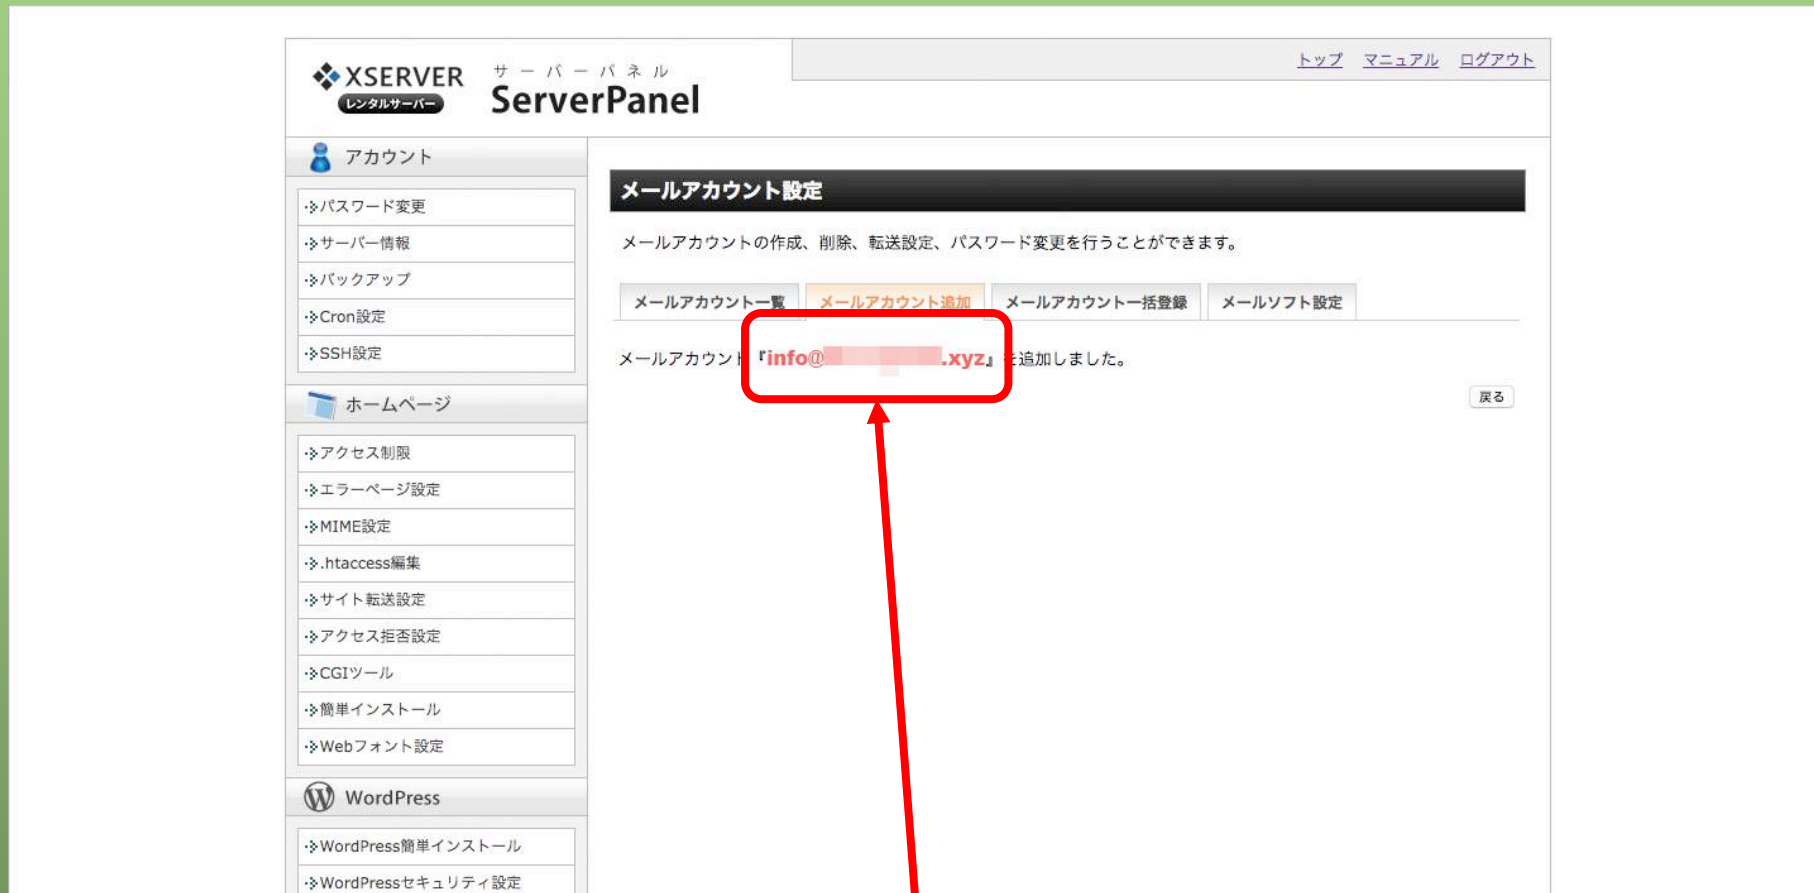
XSERVER
レンタルサーバー
サーバーパネル
ServerPanel

トップ マニュアル ログアウト

アカウント
パスワード変更
サーバー情報
バックアップ
Cron設定
SSH設定

ホームページ
アクセス制限
エラーページ設定
MIME設定
.htaccess編集
サイト転送設定
アクセス拒否設定
CGIツール
簡単インストール
Webフォント設定

WordPress
WordPress簡単インストール
WordPressセキュリティ設定

メールアカウント設定

メールアカウントの作成、削除、転送設定、パスワード変更を行うことができます。

メールアカウント一覧 | メールアカウント追加 | メールアカウント一括登録 | メールソフト設定

メールアカウント「info@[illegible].xyz」を追加しました。

戻る